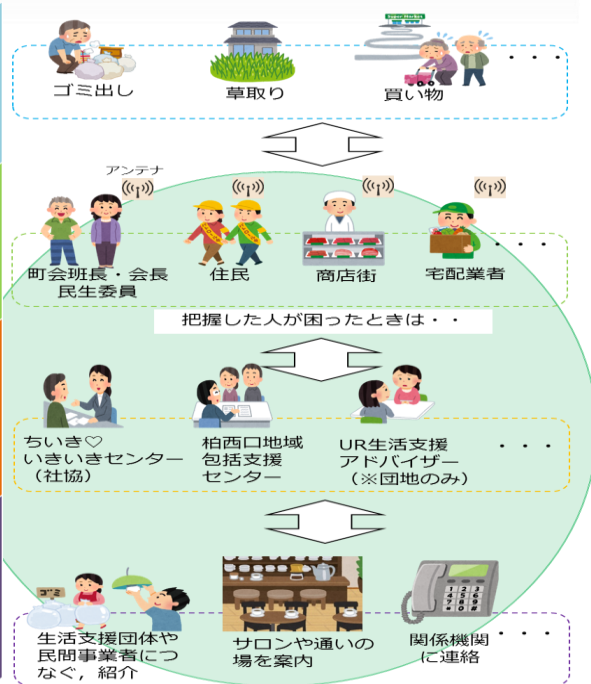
ゴミ出し
草取り
買い物
・・・

アンテナ

町会班長・会長
民生委員
住民
商店街
宅配業者
・・・

把握した人が困ったときは・・

ちいき♡
いきいきセンター
（社協）
柏西口地域
包括支援
センター
UR生活支援
アドバイザー
（※団地のみ）
・・・

生活支援団体や
民間事業者につなぐ，紹介
サロンや通いの
場を案内
関係機関
に連絡
・・・